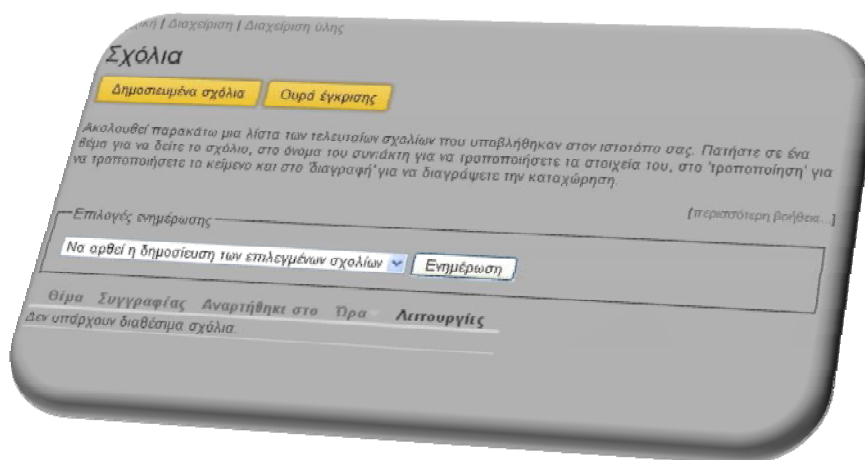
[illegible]ική | Διαχείριση | Διαχείριση ύλης

Σχόλια

Δημοσιευμένα σχόλια | Ουρά έγκρισης

Ακολουθεί παρακάτω μια λίστα των τελευταίων σχολίων που υποβλήθηκαν στον ιστοτόπο σας. Πατήστε σε ένα θέμα για να δείτε το σχόλιο, στο όνομα του συντάκτη για να τροποποιήσετε τα στοιχεία του, στο 'τροποποίηση' για να τροποποιήσετε το κείμενο και στο 'διαγραφή' για να διαγράψετε την καταχώρηση.

Επιλογές ενημέρωσης

[περισσότερη βοήθεια...]

Να αρθεί η δημοσίευση των επιλεγμένων σχολίων | Ενημέρωση

| Θέμα | Συγγραφέας | Αναρτήθηκε στο | Ώρα | Λειτουργίες |
|---|---|---|---|---|
| Δεν υπάρχουν διαθέσιμα σχόλια. | | | | |